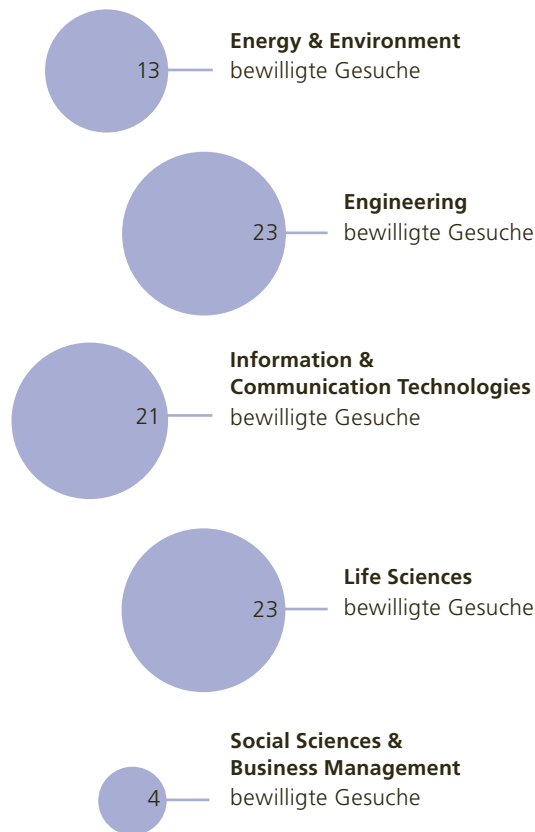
13

**Energy & Environment**
bewilligte Gesuche

23

**Engineering**
bewilligte Gesuche

21

**Information & Communication Technologies**
bewilligte Gesuche

23

**Life Sciences**
bewilligte Gesuche

4

**Social Sciences & Business Management**
bewilligte Gesuche